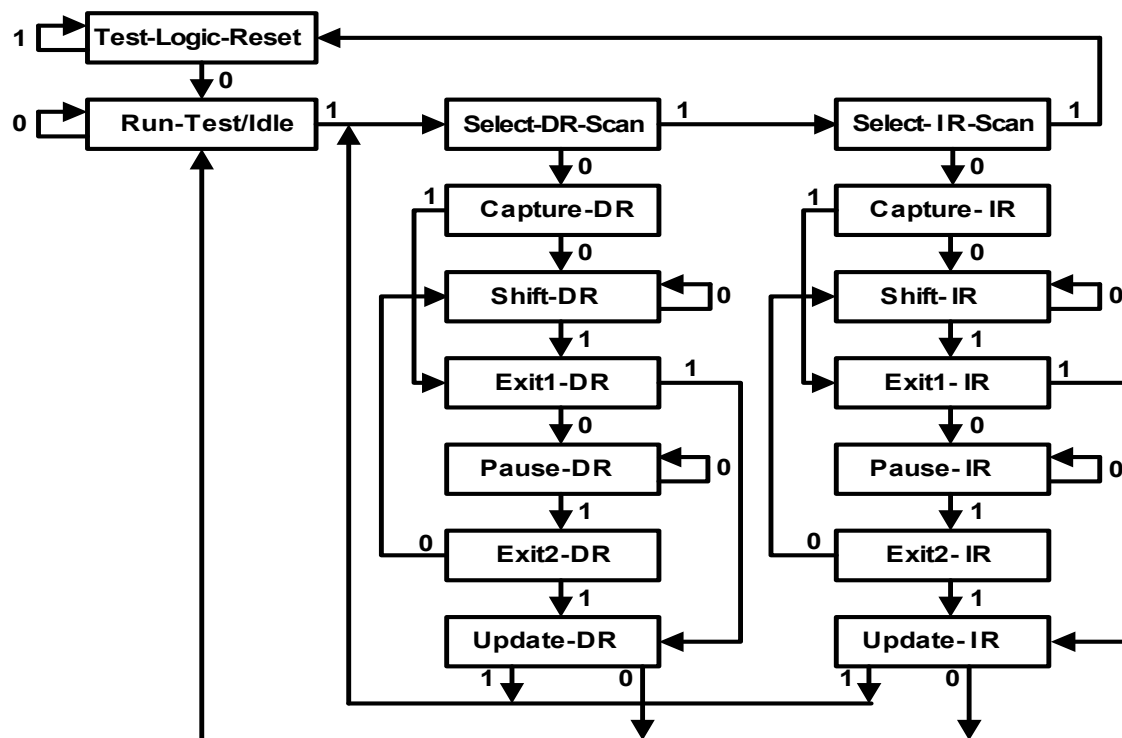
1
Test-Logic-Reset
0
0
Run-Test/Idle
1
Select-DR-Scan
1
Select-IR-Scan
1
0
0
1
Capture-DR
1
Capture-IR
0
0
Shift-DR
0
Shift-IR
0
1
1
Exit1-DR
1
Exit1-IR
1
0
0
Pause-DR
0
Pause-IR
0
1
1
0
Exit2-DR
0
Exit2-IR
1
1
Update-DR
Update-IR
1
0
1
0